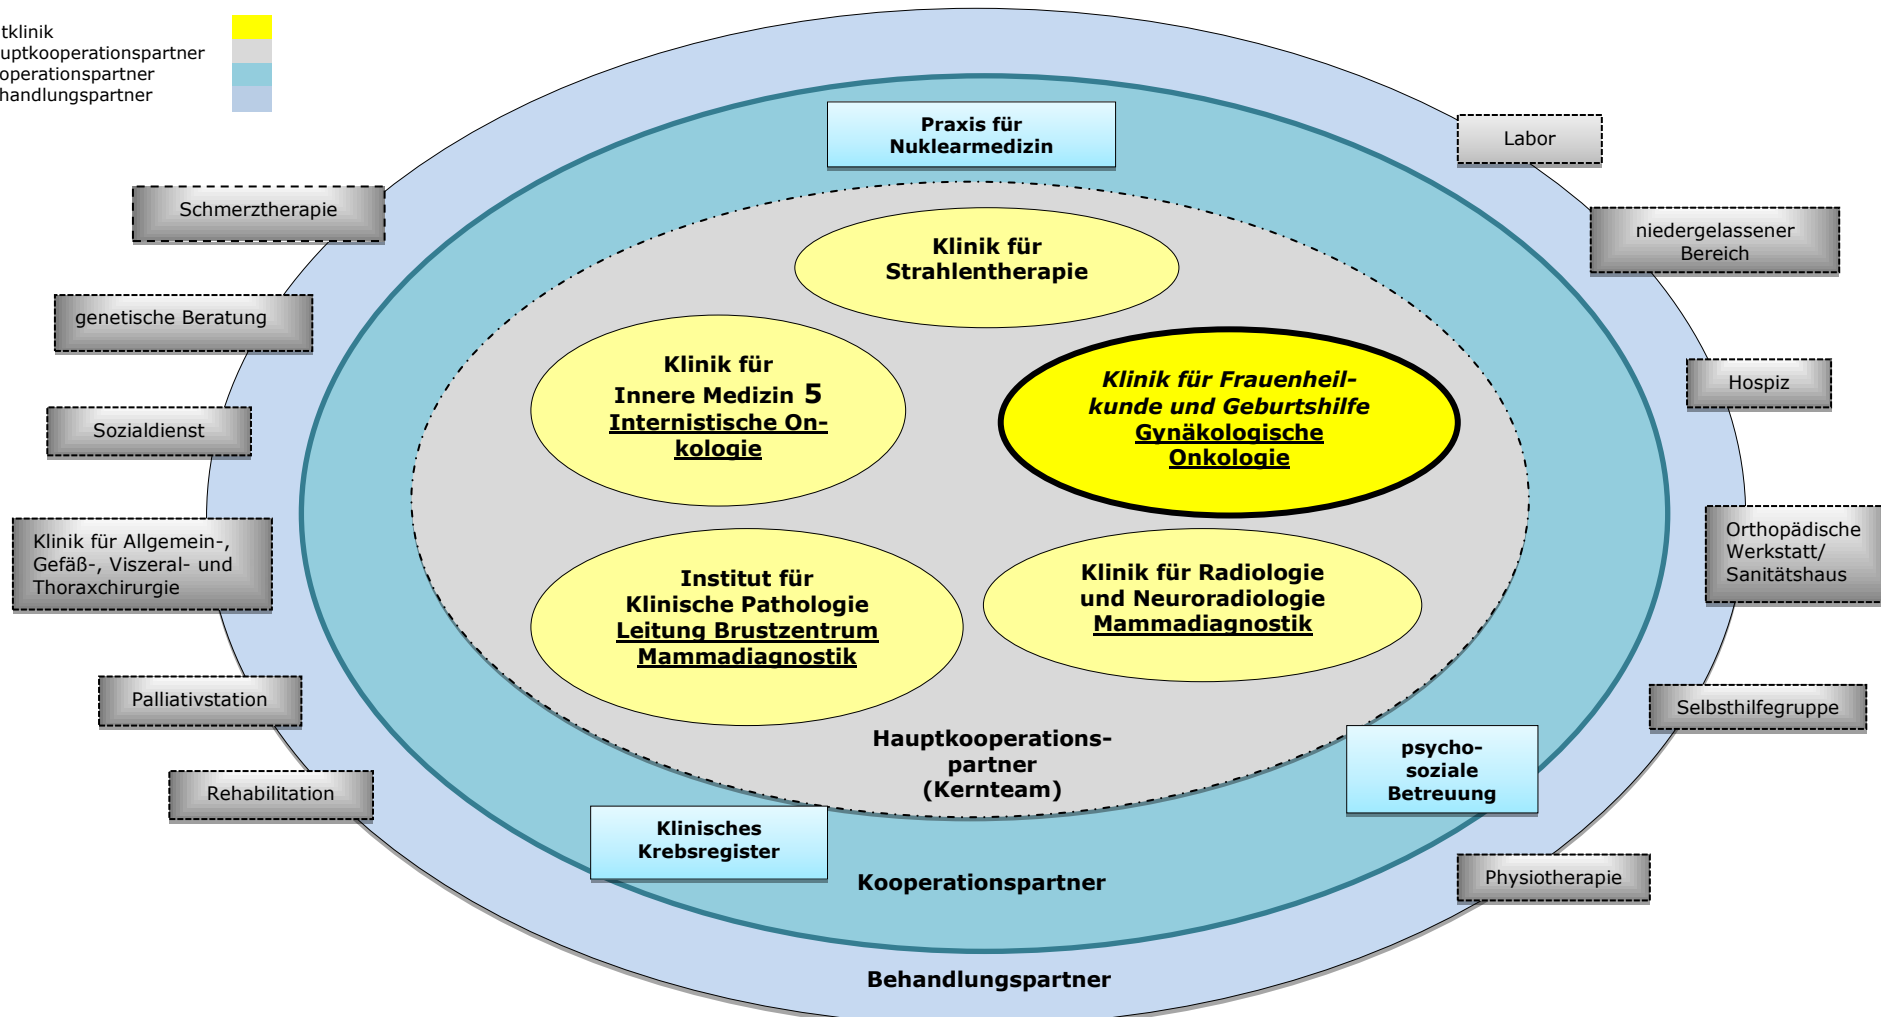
tklinik
uptkooperationspartner
operationspartner
handlungspartner

Praxis für Nuklearmedizin

Labor

Schmerztherapie

niedergelassener Bereich

Klinik für Strahlentherapie

genetische Beratung

Klinik für Innere Medizin 5 Internistische Onkologie

Klinik für Frauenheilkunde und Geburtshilfe Gynäkologische Onkologie

Hospiz

Sozialdienst

Klinik für Allgemein-, Gefäß-, Viszeral- und Thoraxchirurgie

Orthopädische Werkstatt/ Sanitätshaus

Institut für Klinische Pathologie Leitung Brustzentrum Mammadiagnostik

Klinik für Radiologie und Neuroradiologie Mammadiagnostik

Palliativstation

Selbsthilfegruppe

Hauptkooperationspartner (Kernteam)

psychosoziale Betreuung

Rehabilitation

Klinisches Krebsregister

Kooperationspartner

Physiotherapie

Behandlungspartner